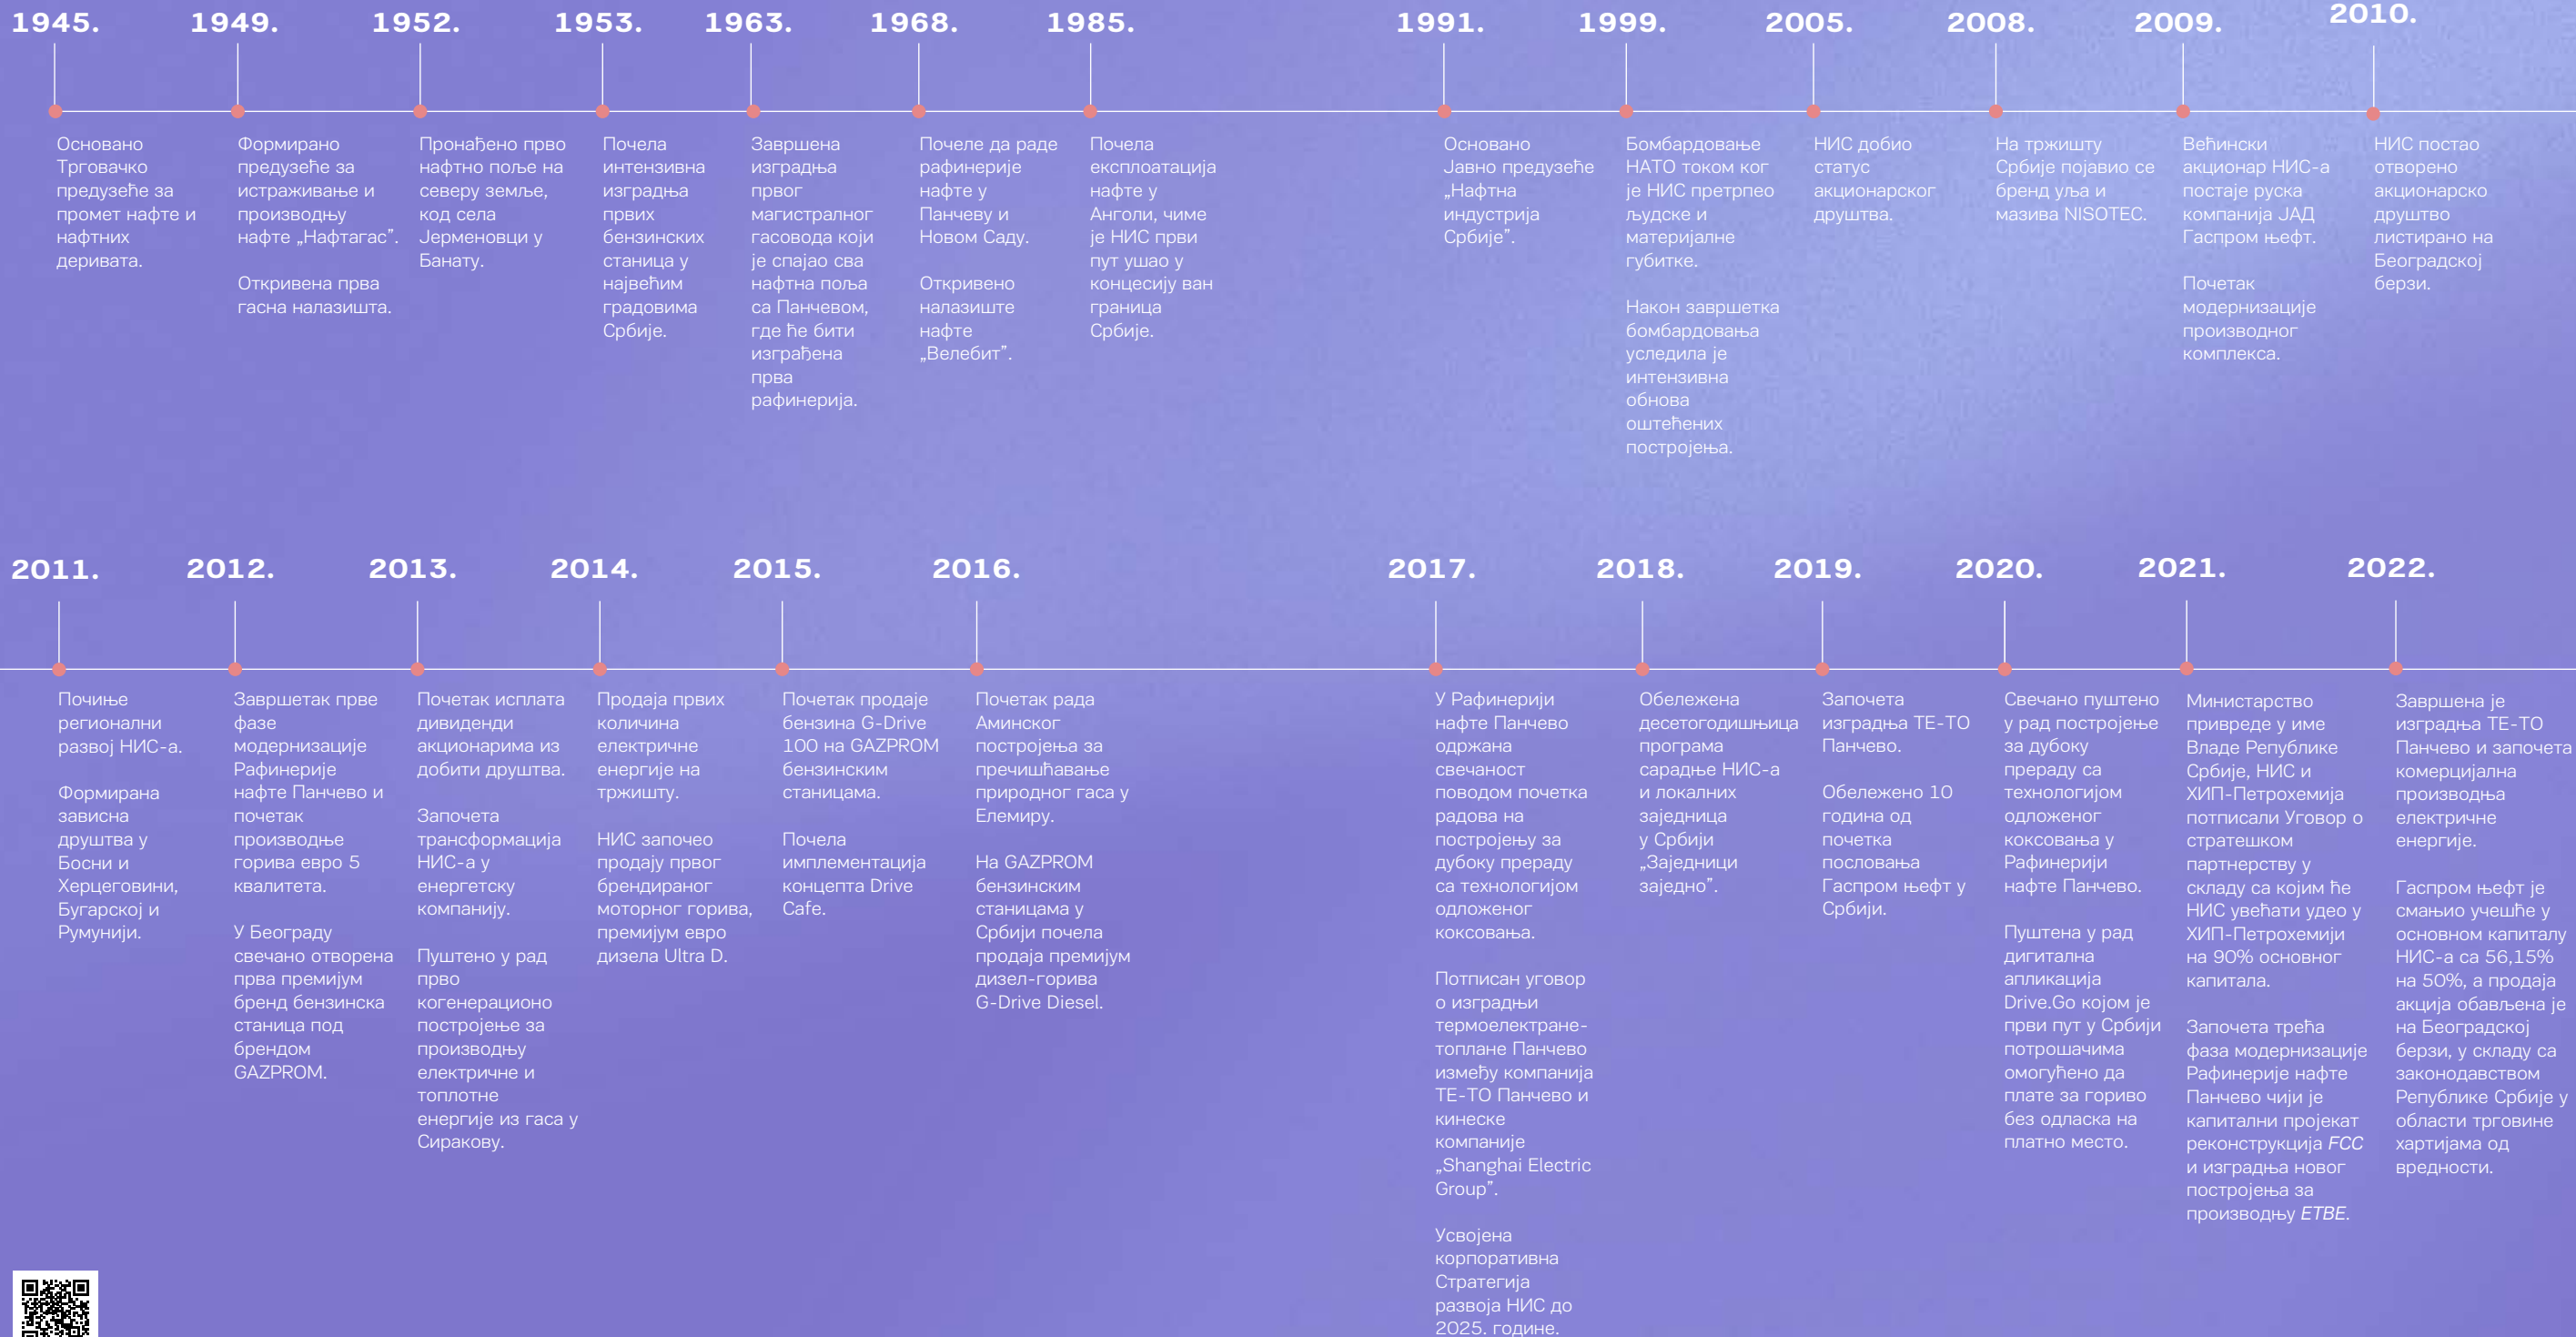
1945.

Основано Трговачко предузеће за промет нафте и нафтних деривата.

1949.

Формирано предузеће за истраживање и производњу нафте „Нафтагас”.

Откривена прва гасна налазишта.

1952.

Пронађено прво нафтно поље на северу земље, код села Јерменовци у Банату.

1953.

Почела интензивна изградња првих бензинских станица у највећим градовима Србије.

1963.

Завршена изградња првог магистралног гасовода који је спајао сва нафтна поља са Панчевом, где ће бити изграђена прва рафинерија.

1968.

Почеле да раде рафинерије нафте у Панчеву и Новом Саду.

Откривено налазиште нафте „Велебит”.

1985.

Почела експлоатација нафте у Анголи, чиме је НИС први пут ушао у концесију ван граница Србије.

1991.

Основано Јавно предузеће „Нафтна индустрија Србије”.

1999.

Бомбардовање НАТО током ког је НИС претрпео људске и материјалне губитке.

Након завршетка бомбардовања уследила је интензивна обнова оштећених постројења.

2005.

НИС добио статус акционарског друштва.

2008.

На тржишту Србије појавио се бренд уља и мазива NISOTEC.

2009.

Већински акционар НИС-а постаје руска компанија ЈАД Гаспром њефт.

Почетак модернизације производног комплекса.

2010.

НИС постао отворено акционарско друштво листирано на Београдској берзи.

2011.

Почиње регионални развој НИС-а.

Формирана зависна друштва у Босни и Херцеговини, Бугарској и Румунији.

2012.

Завршетак прве фазе модернизације Рафинерије нафте Панчево и почетак производње горива евро 5 квалитета.

У Београду свечано отворена прва премијум бренд бензинска станица под брендом GAZPROM.

2013.

Почетак исплата дивиденди акционарима из добити друштва.

Започета трансформација НИС-а у енергетску компанију.

Пуштено у рад прво когенерационо постројење за производњу електричне и топлотне енергије из гаса у Сиракову.

2014.

Продаја првих количина електричне енергије на тржишту.

НИС започео продају првог брендираног моторног горива, премијум евро дизела Ultra D.

2015.

Почетак продаје бензина G-Drive 100 на GAZPROM бензинским станицама.

Почела имплементација концепта Drive Cafe.

2016.

Почетак рада Аминског постројења за пречишћавање природног гаса у Елемиру.

На GAZPROM бензинским станицама у Србији почела продаја премијум дизел-горива G-Drive Diesel.

2017.

У Рафинерији нафте Панчево одржана свечаност поводом почетка радова на постројењу за дубоку прераду са технологијом одложеног коксовања.

Потписан уговор о изградњи термоелектране-топлане Панчево између компанија ТЕ-ТО Панчево и кинеске компаније „Shanghai Electric Group”.

Усвојена корпоративна Стратегија развоја НИС до 2025. године.

2018.

Обележена десетогодишњица програма сарадње НИС-а и локалних заједница у Србији „Заједници заједно”.

2019.

Започета изградња ТЕ-ТО Панчево.

Обележено 10 година од почетка пословања Гаспром њефт у Србији.

2020.

Свечано пуштено у рад постројење за дубоку прераду са технологијом одложеног коксовања у Рафинерији нафте Панчево.

Пуштена у рад дигитална апликација Drive.Go којом је први пут у Србији потрошачима омогућено да плате за гориво без одласка на платно место.

2021.

Министарство привреде у име Владе Републике Србије, НИС и ХИП-Петрохемија потписали Уговор о стратешком партнерству у складу са којим ће НИС увећати удео у ХИП-Петрохемији на 90% основног капитала.

Започета трећа фаза модернизације Рафинерије нафте Панчево чији је капитални пројекат реконструкција FCC и изградња новог постројења за производњу ETBE.

2022.

Завршена је изградња ТЕ-ТО Панчево и започета комерцијална производња електричне енергије.

Гаспром њефт је смањио учешће у основном капиталу НИС-а са 56,15% на 50%, а продаја акција обављена је на Београдској берзи, у складу са законодавством Републике Србије у области трговине хартијама од вредности.